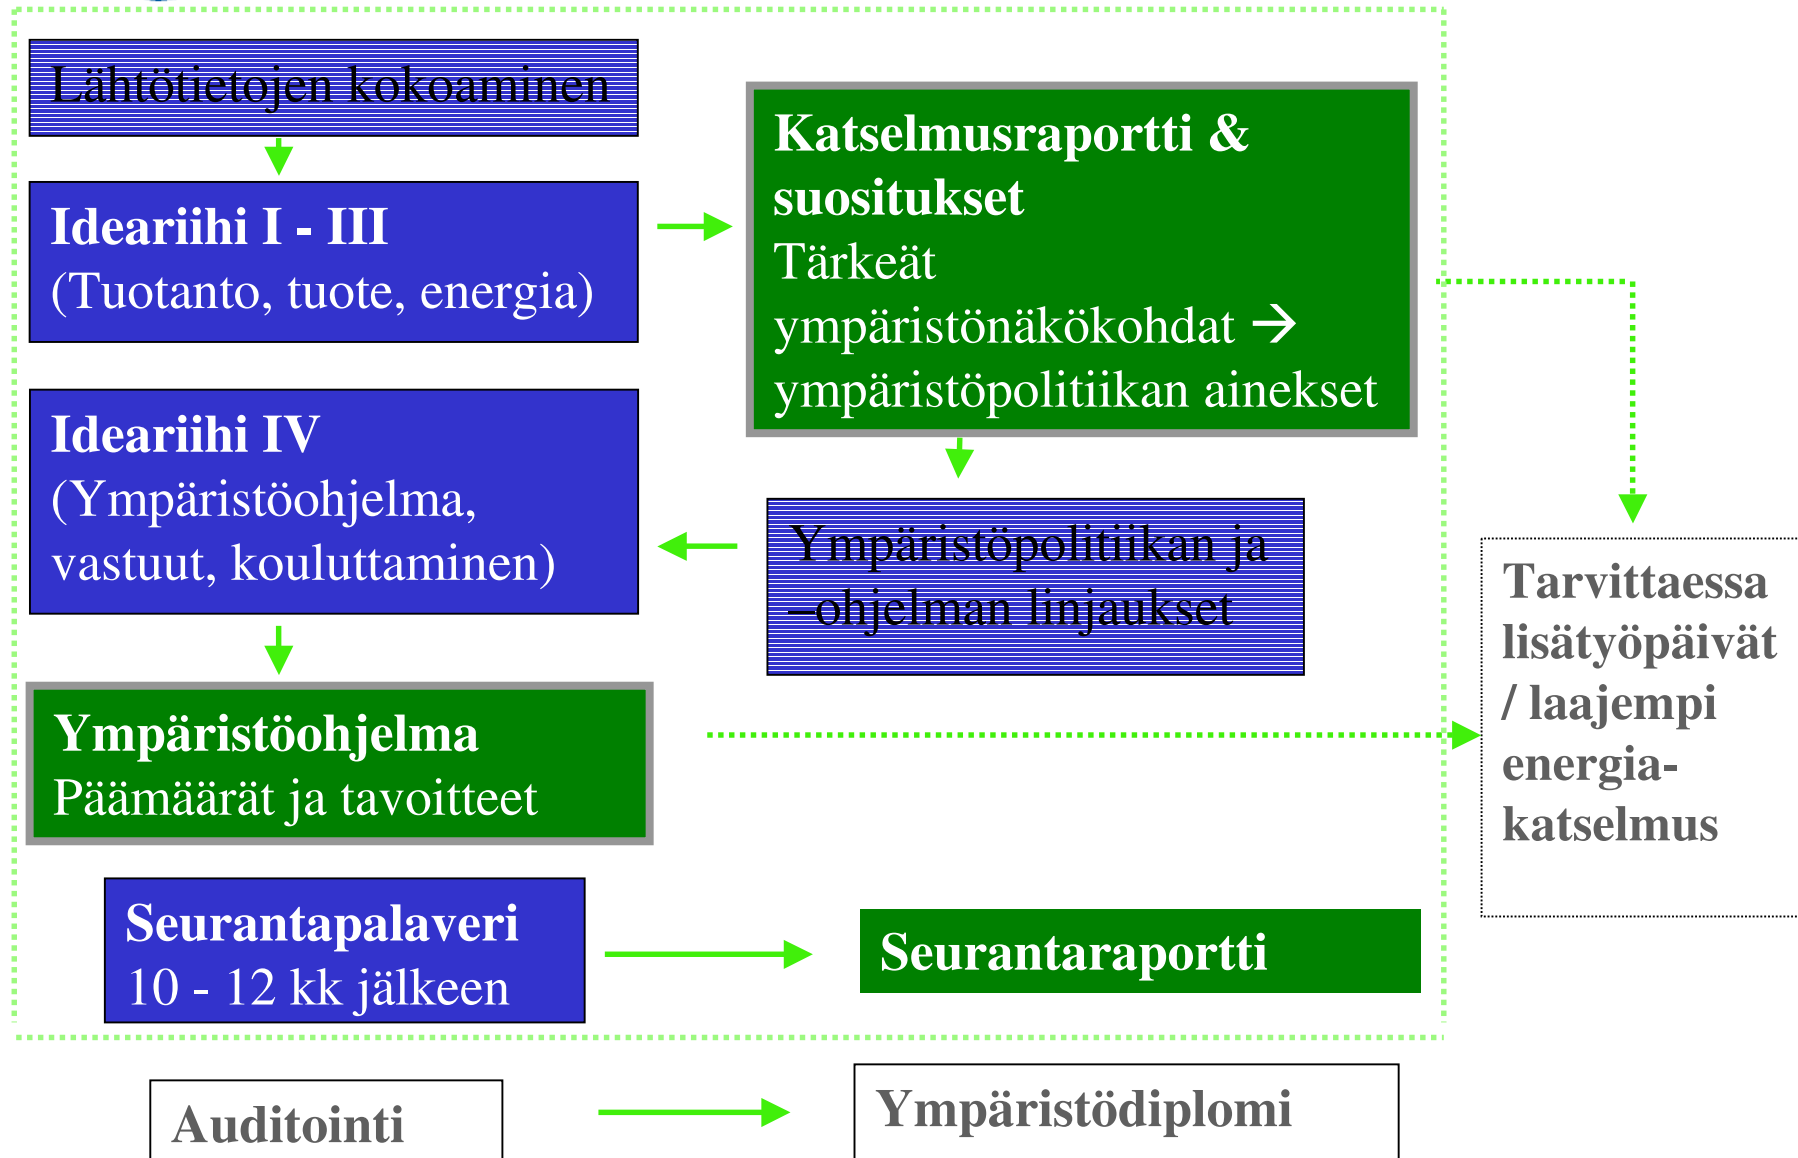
Lähtötietojen kokoaminen

Ideariihi I - III
(Tuotanto, tuote, energia)

Katselmusraportti & suositukset
Tärkeät ympäristönäkökohdat → ympäristöpolitiikan ainekset

Ideariihi IV
(Ympäristöohjelma, vastuut, kouluttaminen)

Ympäristöpolitiikan ja –ohjelman linjaukset

Tarvittaessa lisätyöpäivät / laajempi energiakatselmus

Ympäristöohjelma
Päämäärät ja tavoitteet

Seurantapalaveri
10 - 12 kk jälkeen

Seurantaraportti

Auditointi

Ympäristödiplomi